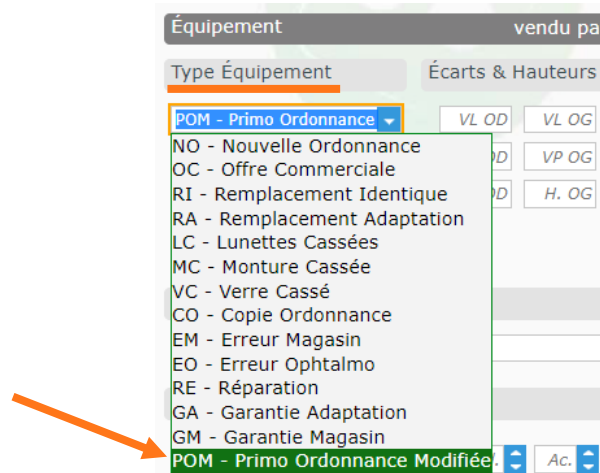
Équipement vendu pa

Type Équipement

Écarts & Hauteurs

POM - Primo Ordonnance

VL OD VL OG

OD VP OG

OD H. OG

NO - Nouvelle Ordonnance
OC - Offre Commerciale
RI - Remplacement Identique
RA - Remplacement Adaptation
LC - Lunettes Cassées
MC - Monture Cassée
VC - Verre Cassé
CO - Copie Ordonnance
EM - Erreur Magasin
EO - Erreur Ophtalmo
RE - Réparation
GA - Garantie Adaptation
GM - Garantie Magasin
POM - Primo Ordonnance Modifiée

Ac.